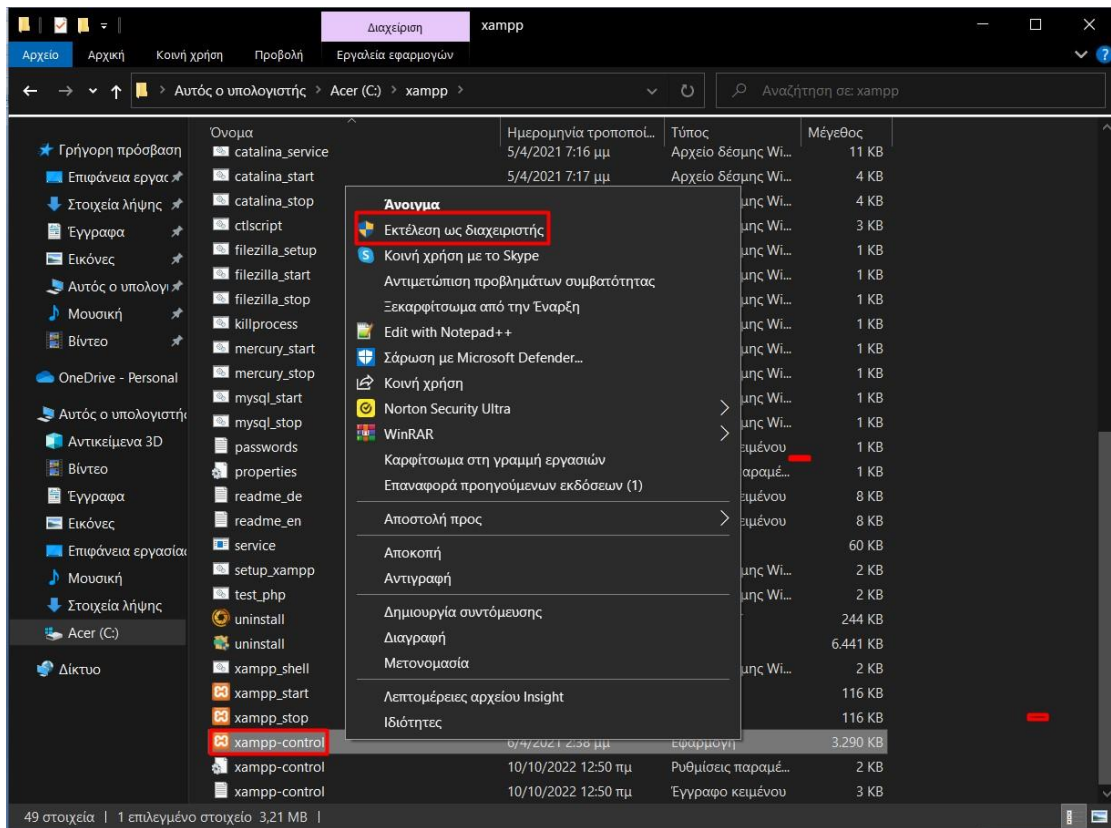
Διαχείριση xampp

Αρχείο Αρχική Κοινή χρήση Προβολή Εργαλεία εφαρμογών

Αυτός ο υπολογιστής > Acer (C:) > xampp >

Αναζήτηση σε: xampp

Γρήγορη πρόσβαση
Επιφάνεια εργασ
Στοιχεία λήψης
Έγγραφα
Εικόνες
Αυτός ο υπολογι
Μουσική
Βίντεο
OneDrive - Personal
Αυτός ο υπολογιστής
Αντικείμενα 3D
Βίντεο
Έγγραφα
Εικόνες
Επιφάνεια εργασία
Μουσική
Στοιχεία λήψης
Acer (C:)
Δίκτυο

| Όνομα | Ημερομηνία τροποποί... | Τύπος | Μέγεθος |
|---|---|---|---|
| catalina_service | 5/4/2021 7:16 μμ | Αρχείο δέσμης Wi... | 11 KB |
| catalina_start | 5/4/2021 7:17 μμ | Αρχείο δέσμης Wi... | 4 KB |
| catalina_stop | | ιμης Wi... | 4 KB |
| ctlscript | | ιμης Wi... | 3 KB |
| filezilla_setup | | ιμης Wi... | 1 KB |
| filezilla_start | | ιμης Wi... | 1 KB |
| filezilla_stop | | ιμης Wi... | 1 KB |
| killprocess | | ιμης Wi... | 1 KB |
| mercury_start | | ιμης Wi... | 1 KB |
| mercury_stop | | ιμης Wi... | 1 KB |
| mysql_start | | ιμης Wi... | 1 KB |
| mysql_stop | | ιμης Wi... | 1 KB |
| passwords | | ειμένου | 1 KB |
| properties | | παραμέ... | 1 KB |
| readme_de | | ειμένου | 8 KB |
| readme_en | | ειμένου | 8 KB |
| service | | | 60 KB |
| setup_xampp | | ιμης Wi... | 2 KB |
| test_php | | ιμης Wi... | 2 KB |
| uninstall | | | 244 KB |
| uninstall | | | 6.441 KB |
| xampp_shell | | ιμης Wi... | 2 KB |
| xampp_start | | | 116 KB |
| xampp_stop | | | 116 KB |
| xampp-control | 6/4/2021 2:38 μμ | Εφαρμογή | 3.290 KB |
| xampp-control | 10/10/2022 12:50 πμ | Ρυθμίσεις παραμέ... | 2 KB |
| xampp-control | 10/10/2022 12:50 πμ | Έγγραφο κειμένου | 3 KB |

Άνοιγμα
Εκτέλεση ως διαχειριστής
Κοινή χρήση με το Skype
Αντιμετώπιση προβλημάτων συμβατότητας
Ξεκαρφίτσωμα από την Έναρξη
Edit with Notepad++
Σάρωση με Microsoft Defender...
Κοινή χρήση
Norton Security Ultra
WinRAR
Καρφίτσωμα στη γραμμή εργασιών
Επαναφορά προηγούμενων εκδόσεων (1)
Αποστολή προς
Αποκοπή
Αντιγραφή
Δημιουργία συντόμευσης
Διαγραφή
Μετονομασία
Λεπτομέρειες αρχείου Insight
Ιδιότητες

49 στοιχεία | 1 επιλεγμένο στοιχείο 3,21 MB |